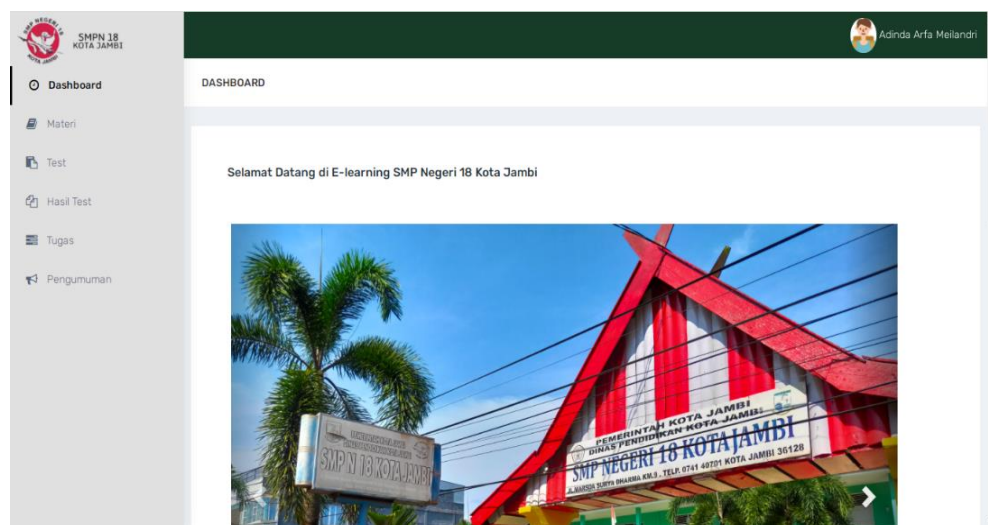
SMP NEGERI 18 KOTA JAMBI

SMPN 18 KOTA JAMBI

Adinda Arfa Meilandri

Dashboard

Materi

Test

Hasil Test

Tugas

Pengumuman

DASHBOARD

Selamat Datang di E-learning SMP Negeri 18 Kota Jambi

SMP N 18 KOTA JAMBI

PEMERINTAH KOTA JAMBI
DINAS PENDIDIKAN KOTA JAMBI
SMP NEGERI 18 KOTAJAMBI
JL. MANDIA SURYA DHARMA KM.9 . TELP. 0741 40701 KOTA JAMBI 36128